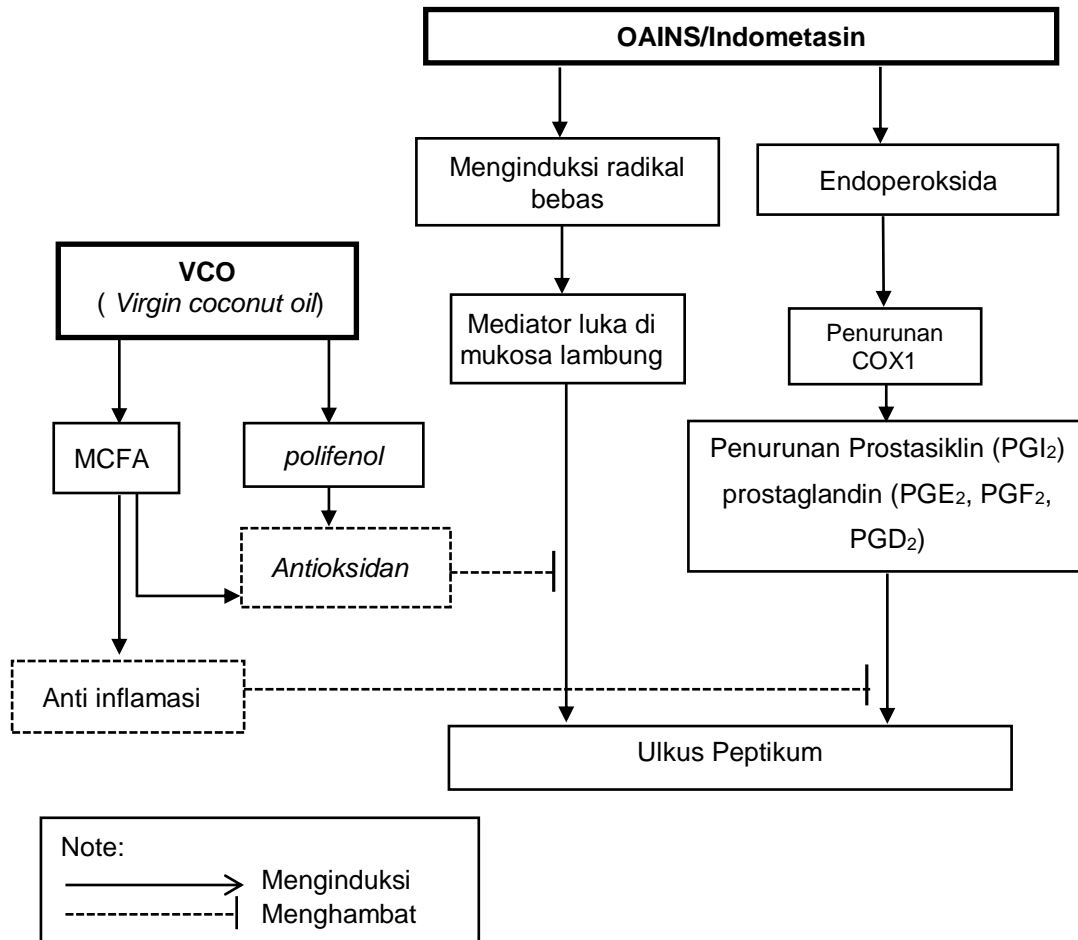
OAINS/Indometasin

Menginduksi radikal bebas

Endoperoksida

VCO
( Virgin coconut oil)

Mediator luka di mukosa lambung

Penurunan COX1

MCFA

polifenol

Penurunan Prostasiklin ($PGI_2$) prostaglandin ($PGE_2$, $PGF_2$, $PGD_2$)

Antioksidan

Anti inflamasi

Ulkus Peptikum

Note:
Menginduksi
Menghambat